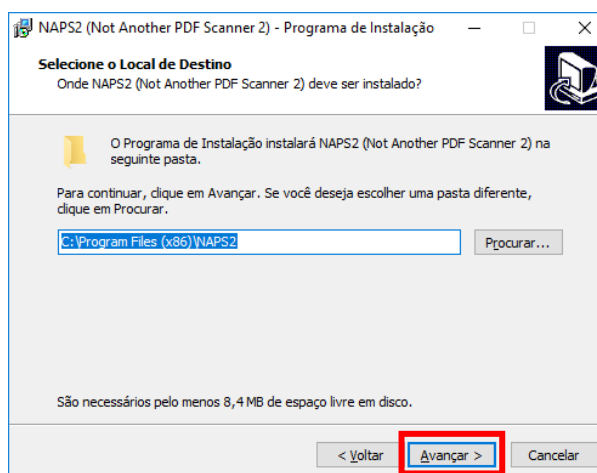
NAPS2 (Not Another PDF Scanner 2) - Programa de Instalação

Selecione o Local de Destino
Onde NAPS2 (Not Another PDF Scanner 2) deve ser instalado?

O Programa de Instalação instalará NAPS2 (Not Another PDF Scanner 2) na seguinte pasta.

Para continuar, clique em Avançar. Se você deseja escolher uma pasta diferente, clique em Procurar.

C:\Program Files (x86)\NAPS2

Procurar...

São necessários pelo menos 8,4 MB de espaço livre em disco.

< Voltar

Avançar >

Cancelar